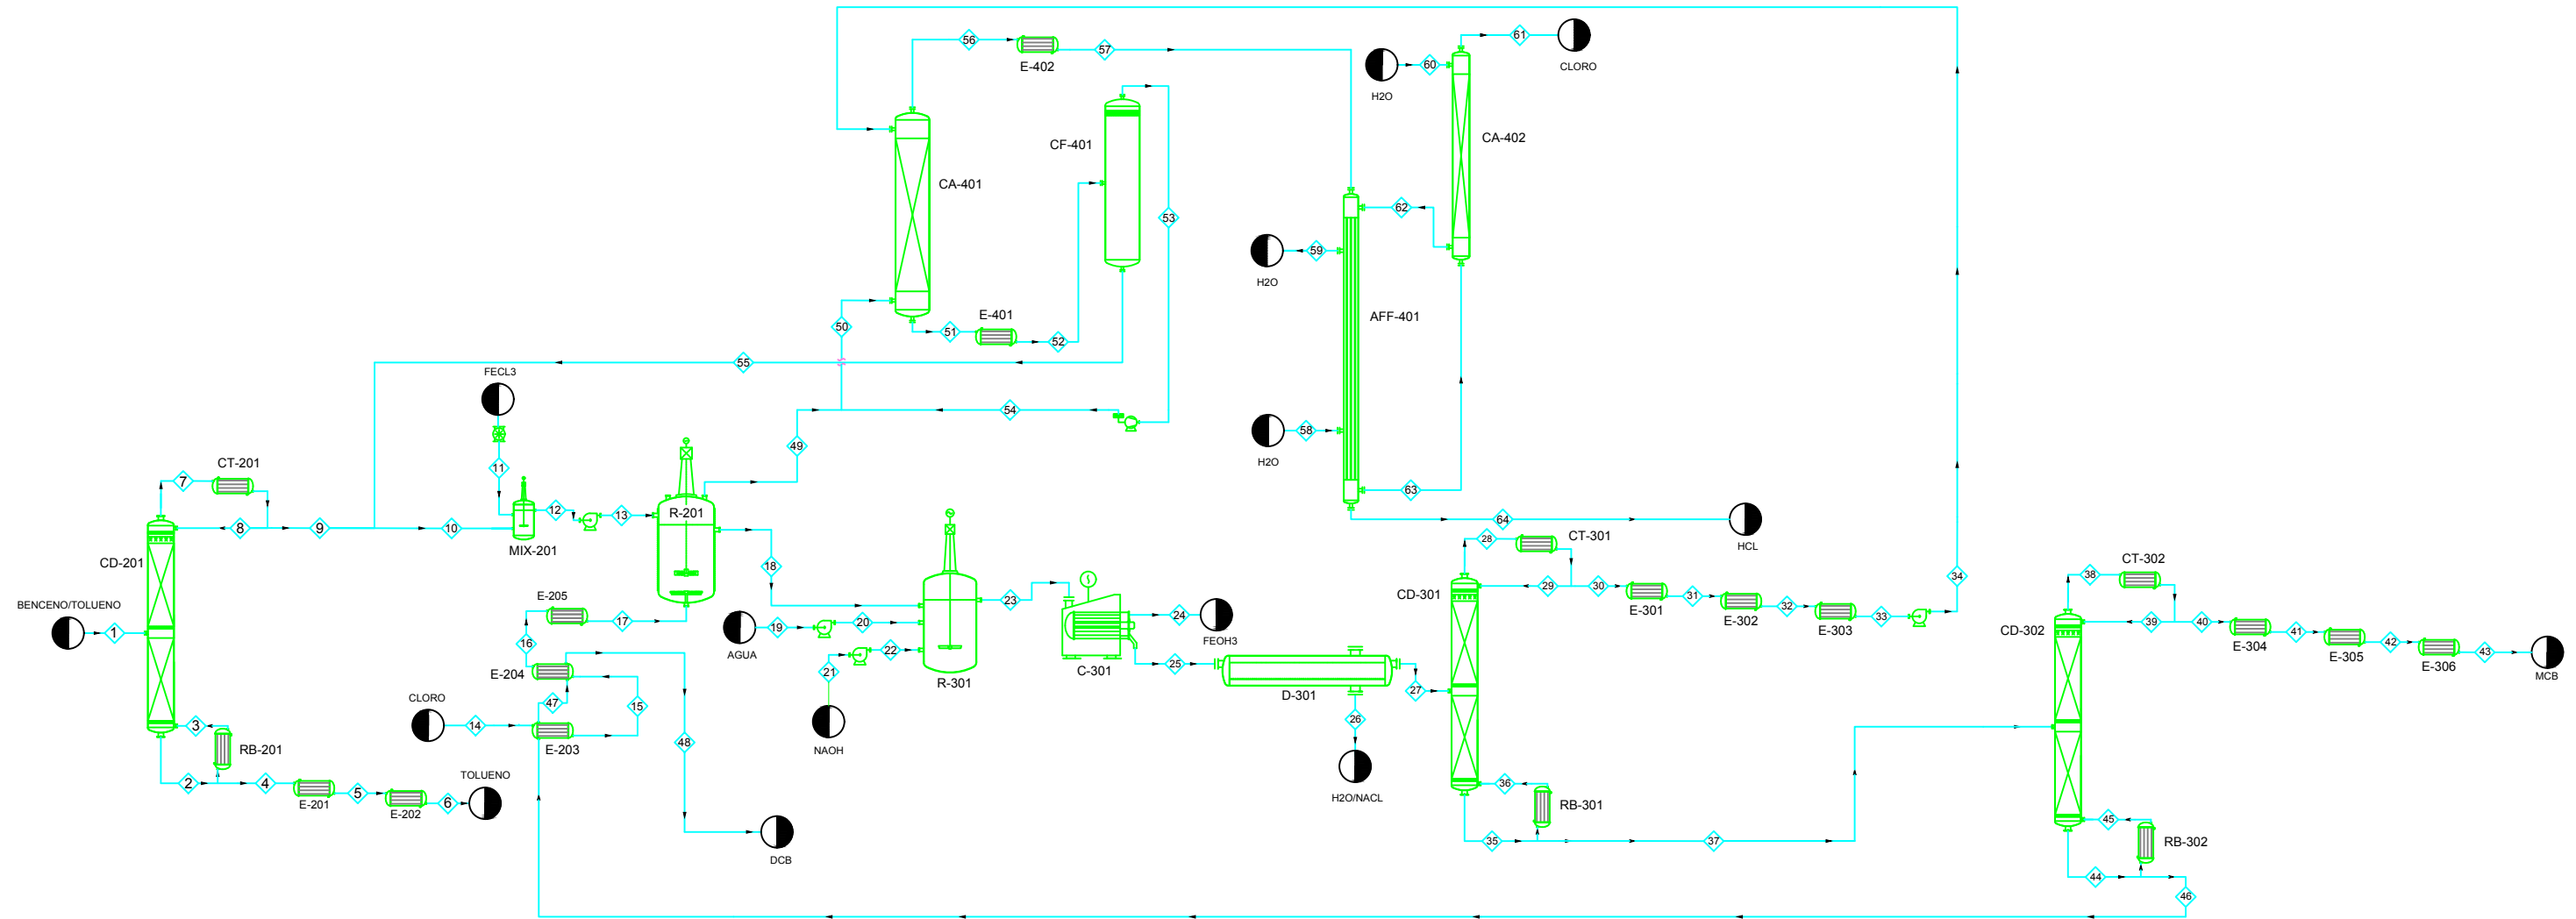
56 E-402 57 61 CLORO
H2O 60
CA-402
CA-401 CF-401
53
62
59 H2O
AFF-401
E-401
50 51 52
55
FECL3
54
58 H2O
49
11
63
CT-201 7
12 13 R-201
64 HCL
8 9 10 MIX-201
28 CT-301
CD-201
18
34
CT-302 38
29 30 E-301 31 E-302 32 E-303 33
BENCENO/TOLUENO 1
E-205
CD-301
23
24 FEOH3
CD-302 39 40 E-304 41 E-305 42 E-306 43 MCB
17 16
AGUA 19 20
22
R-301
21 C-301
25
D-301
27
E-204
47
15
CLORO 14 E-203
3 RB-201
NAOH
26
H2O/NACL
48
TOLUENO
36 RB-301
2 4 E-201 5 E-202 6
DCB
35 37
45 RB-302
44
46